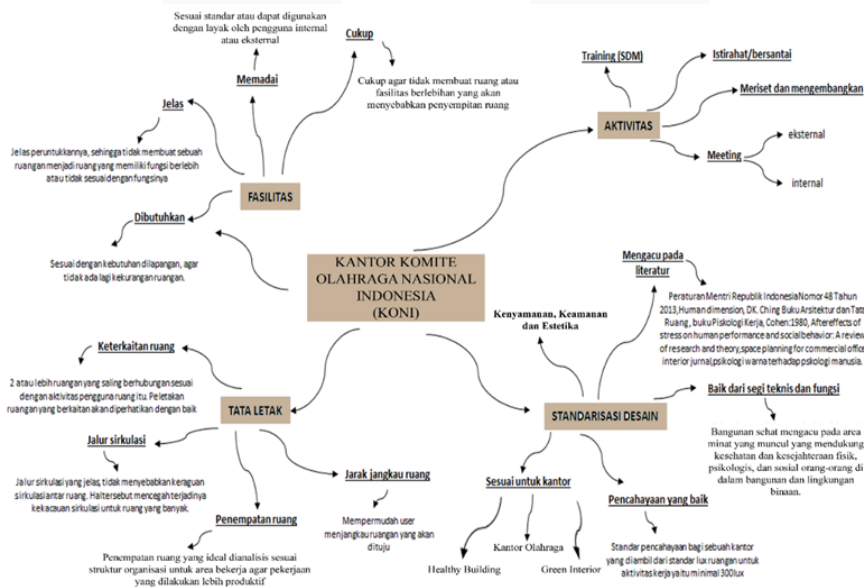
Sesuai standar atau dapat digunakan dengan layak oleh pengguna internal atau eksternal

Cukup

Cukup agar tidak membuat ruang atau fasilitas berlebihan yang akan menyebabkan penyempitan ruang

Memadai

Jelas

Jelas peruntukkannya, sehingga tidak membuat sebuah ruangan menjadi ruang yang memiliki fungsi berlebih atau tidak sesuai dengan fungsinya

FASILITAS

Dibutuhkan

Sesuai dengan kebutuhan dilapangan, agar tidak ada lagi kekurangan ruangan.

Training (SDM)

Istirahat/bersantai

AKTIVITAS

Meriset dan mengembangkan

Meeting

eksternal

internal

KANTOR KOMITE OLAHRAGA NASIONAL INDONESIA (KONI)

Mengacu pada literatur

Peraturan Mentri Republik Indonesia Nomor 48 Tahun 2013, Human dimension, DK. Ching Buku Arsitektur dan Tata Ruang, buku Piskologi Kerja, Cohen:1980, Aftereffects of stress on human performance and social behavior: A review of research and theory, space planning for commercial office interior jurnal, psikologi warna terhadap psikologi manusia.

Kenyamanan, Keamanan dan Estetika

Keterkaitan ruang

2 atau lebih ruangan yang saling berhubungan sesuai dengan aktivitas pengguna ruang itu. Peletakan ruangan yang berkaitan akan diperhatikan dengan baik

TATA LETAK

Jalur sirkulasi

Jalur sirkulasi yang jelas, tidak menyebabkan keraguan sirkulasi antar ruang. Hal tersebut mencegah terjadinya kekacauan sirkulasi untuk ruang yang banyak.

Jarak jangkau ruang

Mempermudah user menjangkau ruangan yang akan dituju

Penempatan ruang

Penempatan ruang yang ideal dianalisis sesuai struktur organisasi untuk area bekerja agar pekerjaan yang dilakukan lebih produktif

STANDARISASI DESAIN

Baik dari segi teknis dan fungsi

Bangunan sehat mengacu pada area minat yang muncul yang mendukung kesehatan dan kesejahteraan fisik, psikologis, dan sosial orang-orang di dalam bangunan dan lingkungan binaan.

Sesuai untuk kantor

Kantor Olahraga

Healthy Building

Green Interior

Pencahayaan yang baik

Standar pencahayaan bagi sebuah kantor yang diambil dari standar lux ruangan untuk aktivitas kerja yaitu minimal 300lux